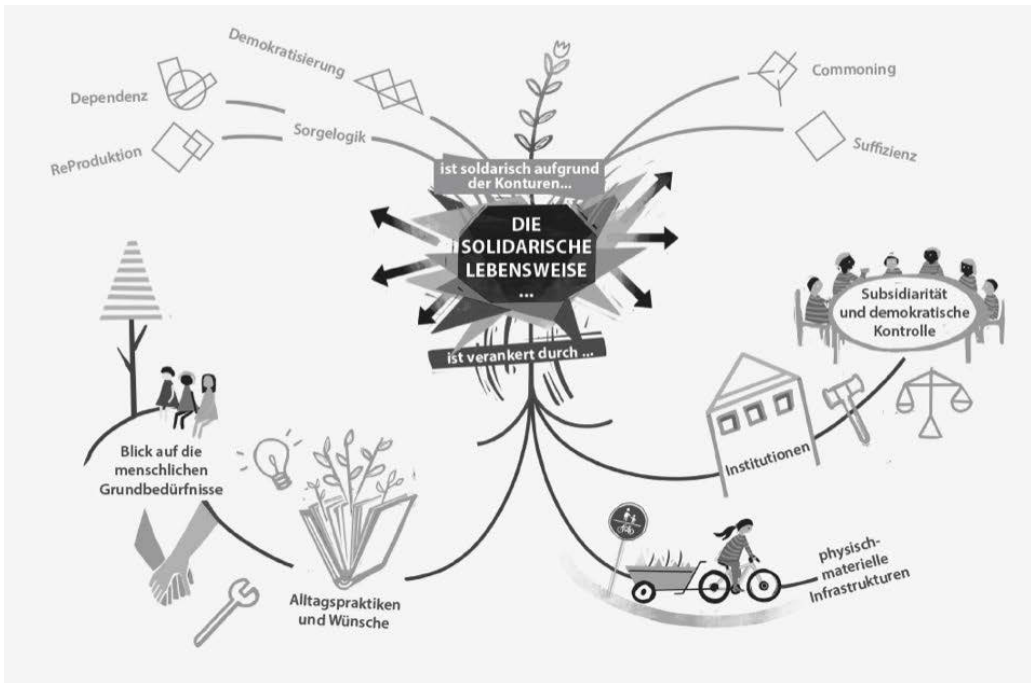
Demokratisierung

Dependenz

Sorgelogik

ReProduktion

Commoning

Suffizienz

ist soldarisch aufgrund der Konturen...

DIE SOLIDARISCHE LEBENSWEISE ...

ist verankert durch ...

Subsidiarität und demokratische Kontrolle

Blick auf die menschlichen Grundbedürfnisse

Institutionen

Alltagspraktiken und Wünsche

physisch-materielle Infrastrukturen